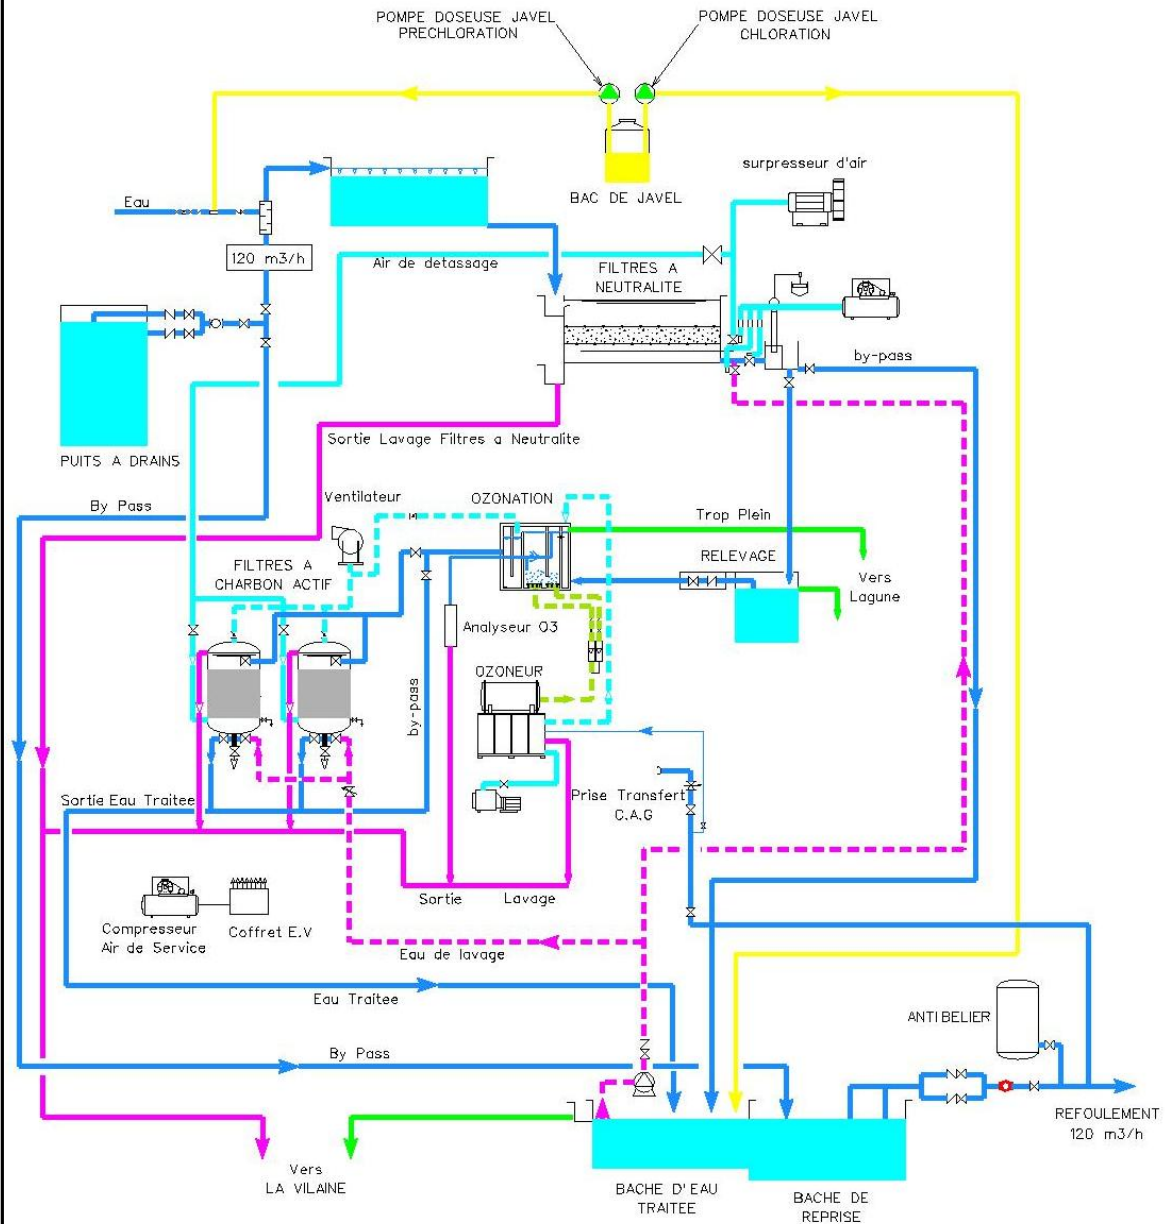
POMPE DOSEUSE JAVEL PRECHLORATION

POMPE DOSEUSE JAVEL CHLORATION

BAC DE JAVEL

surpresseur d'air

Eau

120 m3/h

Air de detassage

FILTRES A NEUTRALITE

by-pass

PUITS A DRAINS

Sortie Lavage Filtres a Neutralite

By Pass

Ventilateur

OZONATION

Trop Plein

FILTRES A CHARBON ACTIF

RELEVAGE

Vers Lagune

Analyseur O3

OZONEUR

by-pass

Sortie Eau Traitee

Prise Transfert C.A.G

Sortie

Lavage

Compresseur Air de Service

Coffret E.V

Eau de lavage

Eau Traitee

ANTI BELIER

By Pass

REFOULEMENT 120 m3/h

Vers LA VILAINE

BACHE D'EAU TRAITEE

BACHE DE REPRISE